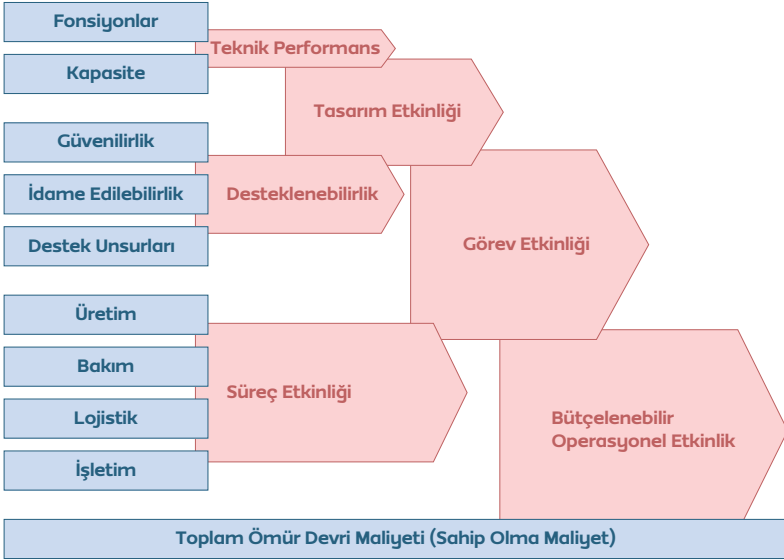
Fonsiyonlar

Kapasite

Teknik Performans

Tasarım Etkinliği

Güvenilirlik

İdame Edilebilirlik

Destek Unsurları

Desteklenebilirlik

Görev Etkinliği

Üretim

Bakım

Lojistik

İşletim

Süreç Etkinliği

Bütçelenebilir Operasyonel Etkinlik

Toplam Ömür Devri Maliyeti (Sahip Olma Maliyet)